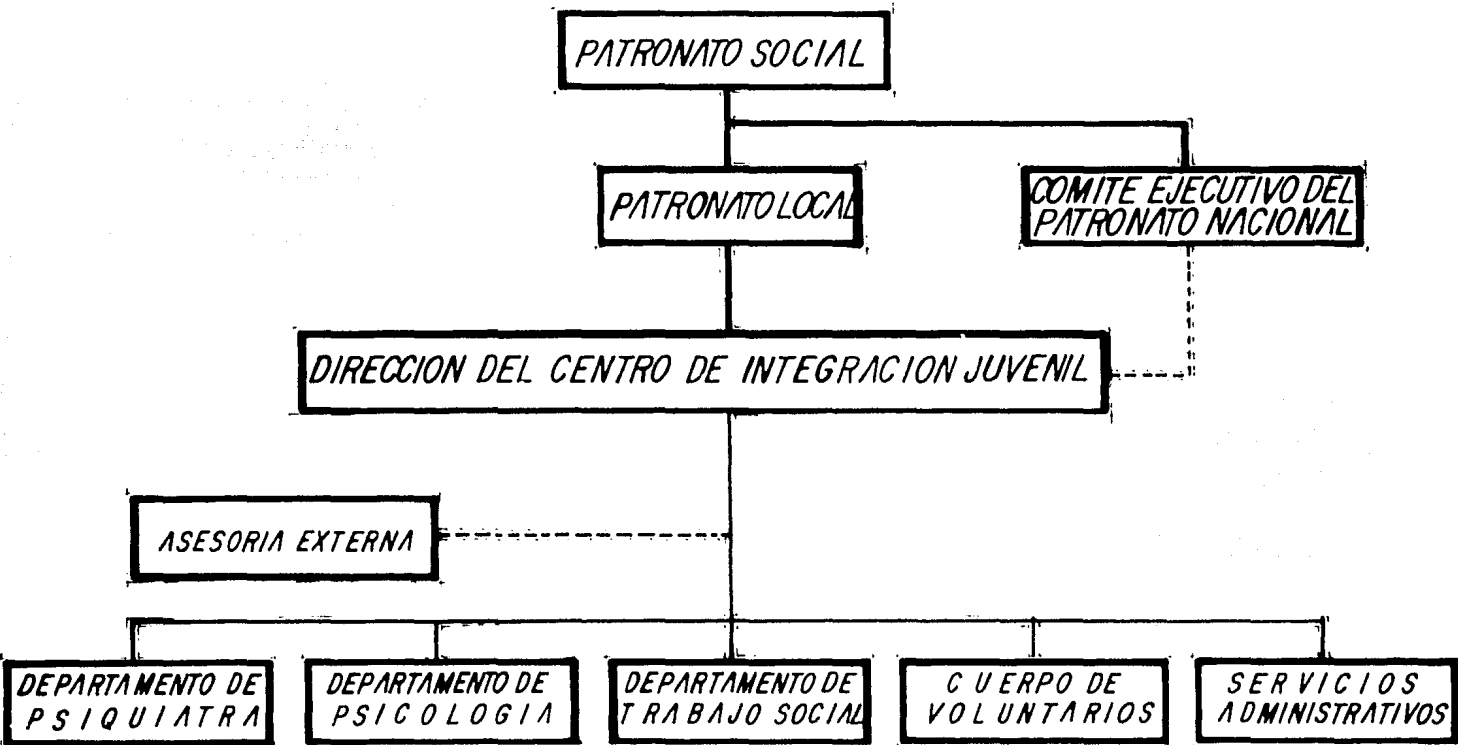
PATRONATO SOCIAL

PATRONATO LOCAL

COMITE EJECUTIVO DEL PATRONATO NACIONAL

DIRECCION DEL CENTRO DE INTEGRACION JUVENIL

ASESORIA EXTERNA

DEPARTAMENTO DE PSIQUIATRA

DEPARTAMENTO DE PSICOLOGIA

DEPARTAMENTO DE TRABAJO SOCIAL

CUERPO DE VOLUNTARIOS

SERVICIOS ADMINISTRATIVOS